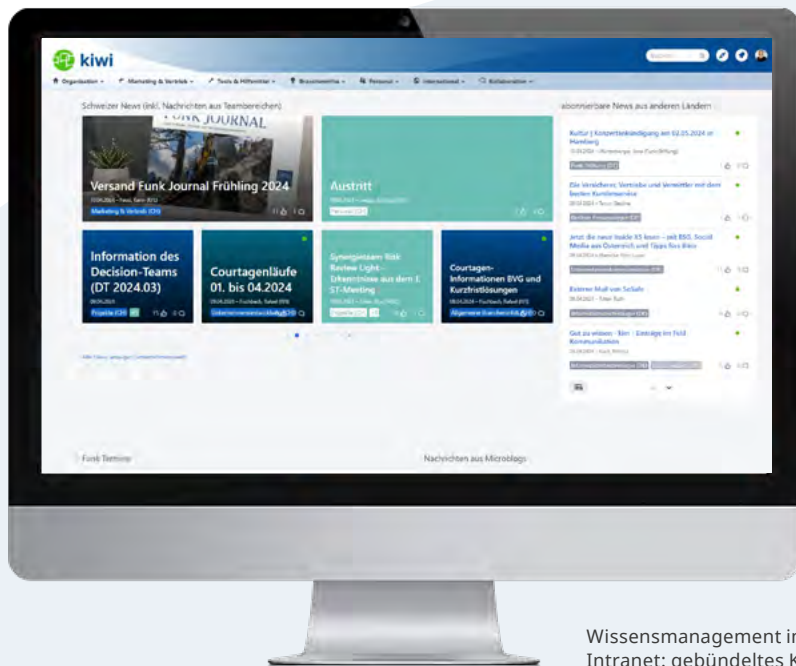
kiwi

Organisation · Marketing & Vertrieb · Tools & Hilfsmittel · Branchenwelten · Personal · International · Kollaboration

Schweizer News (inkl. Nachrichten aus Teambereichen)

FUNK JOURNAL

Versand Funk Journal Frühling 2024

Marketing & Vertrieb (CH)

Austritt

Information des Decision-Teams (DT 2024.03)

Projekte (CH)

Courtagenläufe 01. bis 04.2024

Synergieteam Risk Review Light – Erkenntnisse aus dem 1. ST-Meeting

Courtagen-Informationen BVG und Kurzfristlösungen

abonnierbare News aus anderen Ländern

Kultur | Konzertankündigung am 02.05.2024 in Hamburg

Die Versicherer, Vertriebe und Vermittler mit dem besten Kundenservice

Jetzt die neue Inside XS lesen – mit BSG, Social Media aus Österreich und Tipps fürs Büro

Externer Mail von Sollalis

Gut zu wissen – Wer – Einträge im Feld Kommunikation

Funk Termine

Nachrichten aus Microblogs

Wissensmanagement i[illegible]
Intranet: gebündeltes K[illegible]